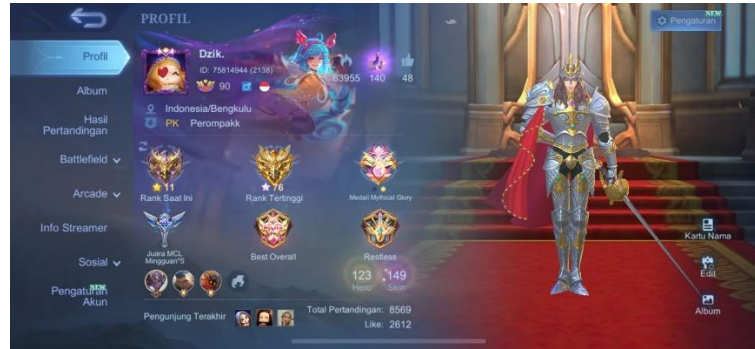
PROFIL

Profil

Album

Hasil Pertandingan

Battlefield

Arcade

Info Streamer

Sosial

NEW
Pengaturan Akun

Dzik.
ID: 75814944 (2138)
90
63955 140 48

Indonesia/Bengkulu
PK Perompakk

11
Rank Saat Ini

76
Rank Tertinggi

Medali Mythical Glory

Juara MCL Mingguan*5

Best Overall

Restless

123 Hero
149 Skin

Pengunjung Terakhir

Total Pertandingan: 8569
Like: 2612

NEW
Pengaturan

Kartu Nama

Edit

Album